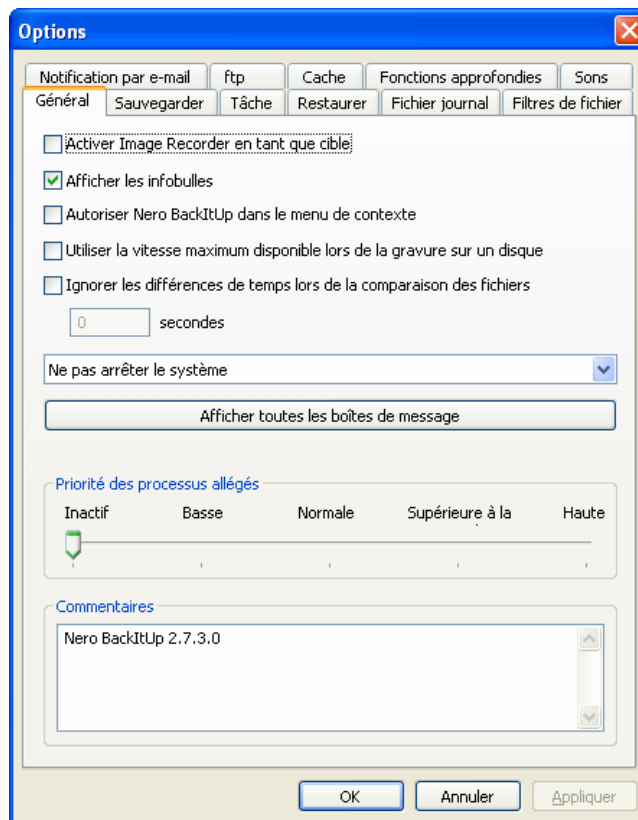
Options

Notification par e-mail | ftp | Cache | Fonctions approfondies | Sons
Général | Sauvegarder | Tâche | Restaurer | Fichier journal | Filtres de fichier

Activer Image Recorder en tant que cible

Afficher les infobulles

Autoriser Nero BackItUp dans le menu de contexte

Utiliser la vitesse maximum disponible lors de la gravure sur un disque

Ignorer les différences de temps lors de la comparaison des fichiers

0 secondes

Ne pas arrêter le système

Afficher toutes les boîtes de message

Priorité des processus allégés

Inactif Basse Normale Supérieure à la Haute

Commentaires

Nero BackItUp 2.7.3.0

OK Annuler Appliquer